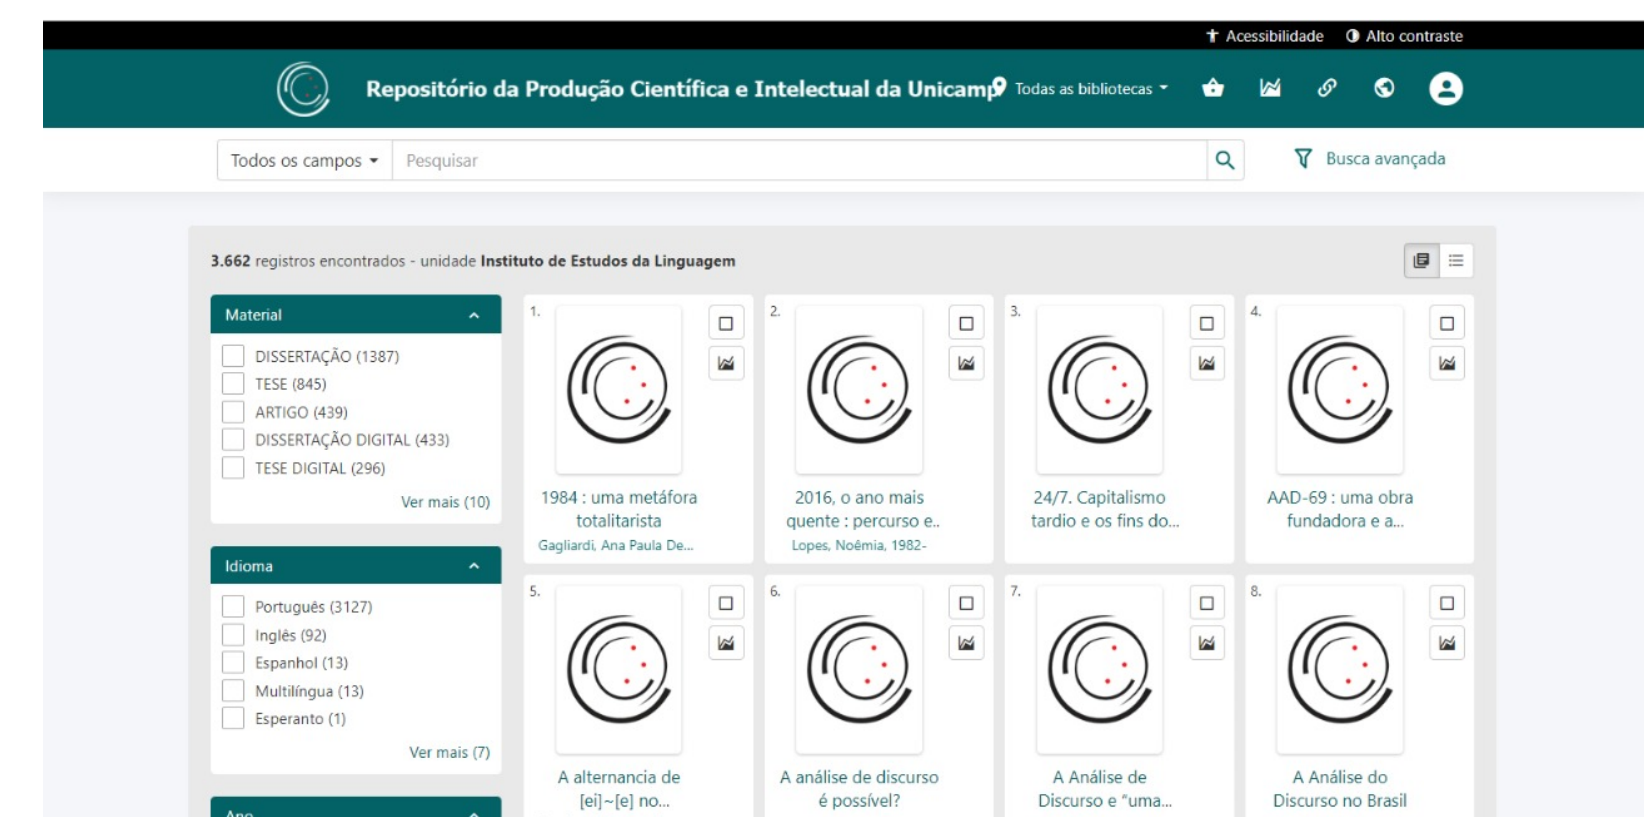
Acessibilidade   Alto contraste

Repositório da Produção Científica e Intelectual da Unicamp   Todas as bibliotecas

Todos os campos   Pesquisar   Busca avançada

3.662 registros encontrados - unidade Instituto de Estudos da Linguagem

Material
DISSERTAÇÃO (1387)
TESE (845)
ARTIGO (439)
DISSERTAÇÃO DIGITAL (433)
TESE DIGITAL (296)
Ver mais (10)

Idioma
Português (3127)
Inglês (92)
Espanhol (13)
Multilíngua (13)
Esperanto (1)
Ver mais (7)

Ano

1.
1984 : uma metáfora totalitarista
Gagliardi, Ana Paula De...

2.
2016, o ano mais quente : percurso e..
Lopes, Noêmia, 1982-

3.
24/7. Capitalismo tardio e os fins do...

4.
AAD-69 : uma obra fundadora e a...

5.
A alternancia de [ei]~[e] no...

6.
A análise de discurso é possível?

7.
A Análise de Discurso e "uma...

8.
A Análise do Discurso no Brasil